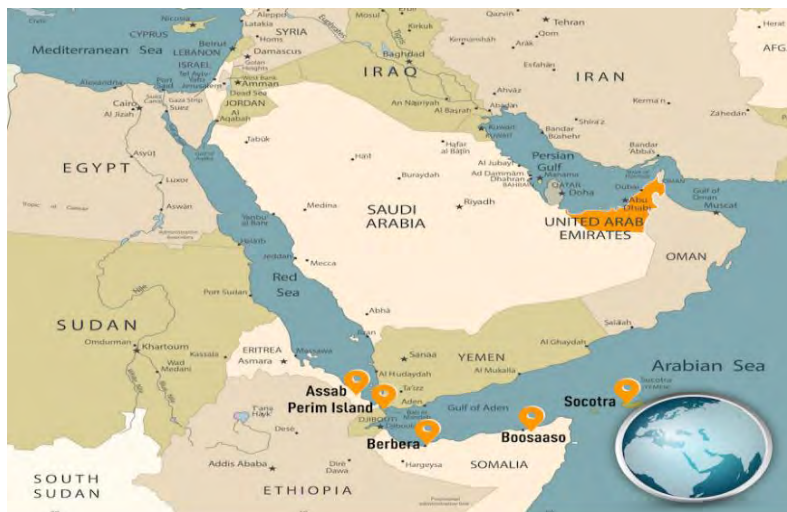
Nicosia
CYPRUS
Mediterranean Sea
LEBANON
Beirut
Damascus
SYRIA
Aleppo
Homs
Mosul
Kirkuk
Baghdad
IRAQ
Qazvin
Tehran
Qom
Kermanshah
Arak
Esfahan
IRAN
Herat
AFG
ISRAEL
Amman
JORDAN
Dead Sea
Al Aqabah
Alexandria
Cairo
Al Jizah
Suez
Gaza Strip
EGYPT
Asyut
Luxor
Aswan
Tabuk
Hail
Hafar al Batin
Al Basrah
Abadan
Ahvaz
An Nasiriyah
Kuwait
Bandar Bushehr
Shiraz
Kerman
Zahedan
Bandar Abbas
Persian Gulf
Al Jubayl
Ad Dammam
Manama
BAHRAIN
Dhahran
QATAR
Doha
Dubai
Abu Dhabi
Gulf of Oman
Muscat
Buraydah
Medina
SAUDI ARABIA
Riyadh
UNITED ARAB EMIRATES
Yanbu al Bahr
Jeddah
Mecca
OMAN
Red Sea
Port Sudan
SUDAN
Omdurman
Khartoum
Wad Medani
Kassala
ERITREA
Asmara
Massawa
Abha
Sanaa
YEMEN
Al Ghaydah
Salalah
Al Hudaydah
Ta'izz
Al Mukalla
Arabian Sea
Aden
Gulf of Aden
Assab
Perim Island
DJIBOUTI
Djibouti
Berbera
Boosaaso
Socotra
Hargeysa
SOMALIA
Addis Ababa
Dire Dawa
Dese
ETHIOPIA
SOUTH SUDAN